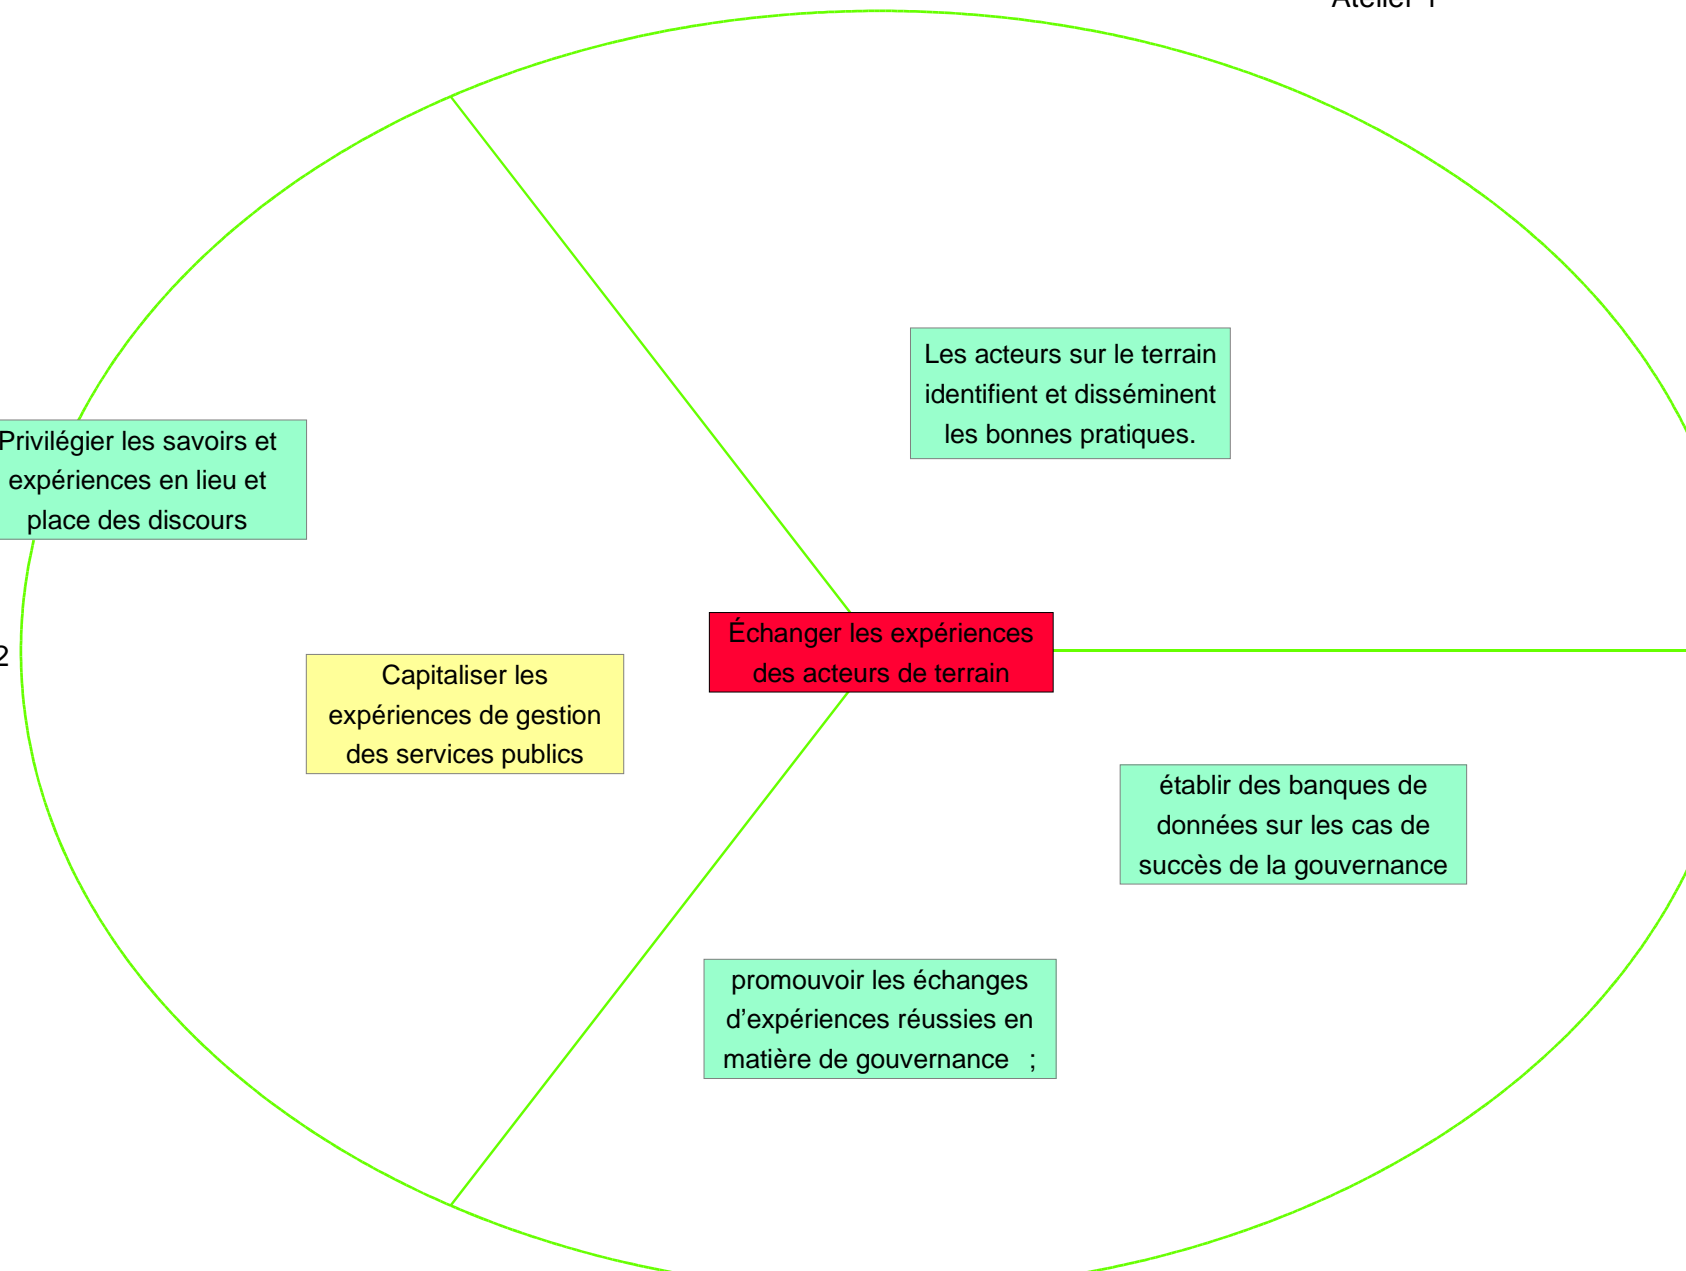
Atelier 1

Les acteurs sur le terrain identifient et disséminent les bonnes pratiques.

Privilégier les savoirs et expériences en lieu et place des discours

2

Échanger les expériences des acteurs de terrain

Capitaliser les expériences de gestion des services publics

établir des banques de données sur les cas de succès de la gouvernance

promouvoir les échanges d’expériences réussies en matière de gouvernance ;